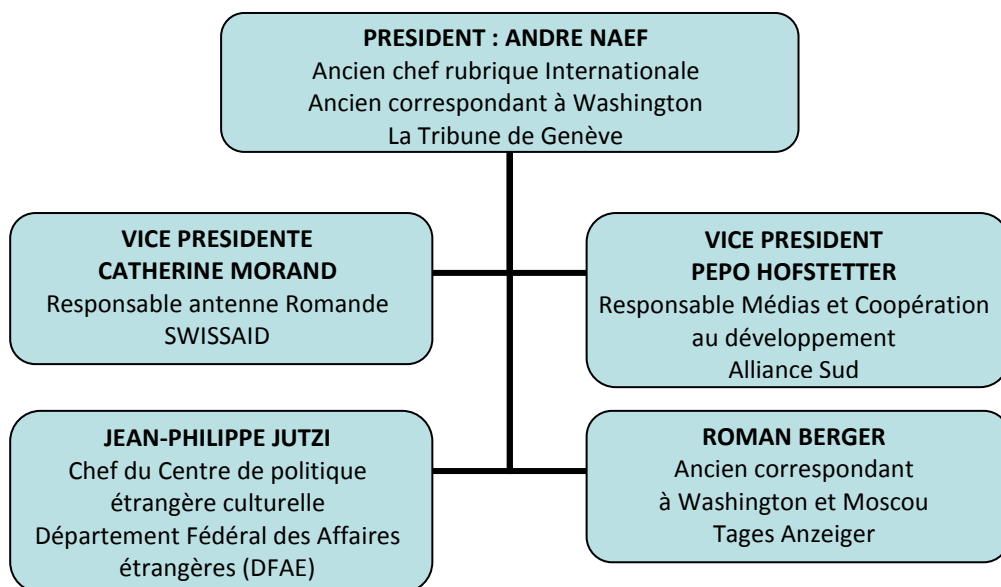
PRESIDENT : ANDRE NAEF
Ancien chef rubrique Internationale
Ancien correspondant à Washington
La Tribune de Genève

VICE PRESIDENTE
CATHERINE MORAND
Responsable antenne Romande
SWISSAID

VICE PRESIDENT
PEPO HOFSTETTER
Responsable Médias et Coopération au développement
Alliance Sud

JEAN-PHILIPPE JUTZI
Chef du Centre de politique étrangère culturelle
Département Fédéral des Affaires étrangères (DFAE)

ROMAN BERGER
Ancien correspondant à Washington et Moscou
Tages Anzeiger